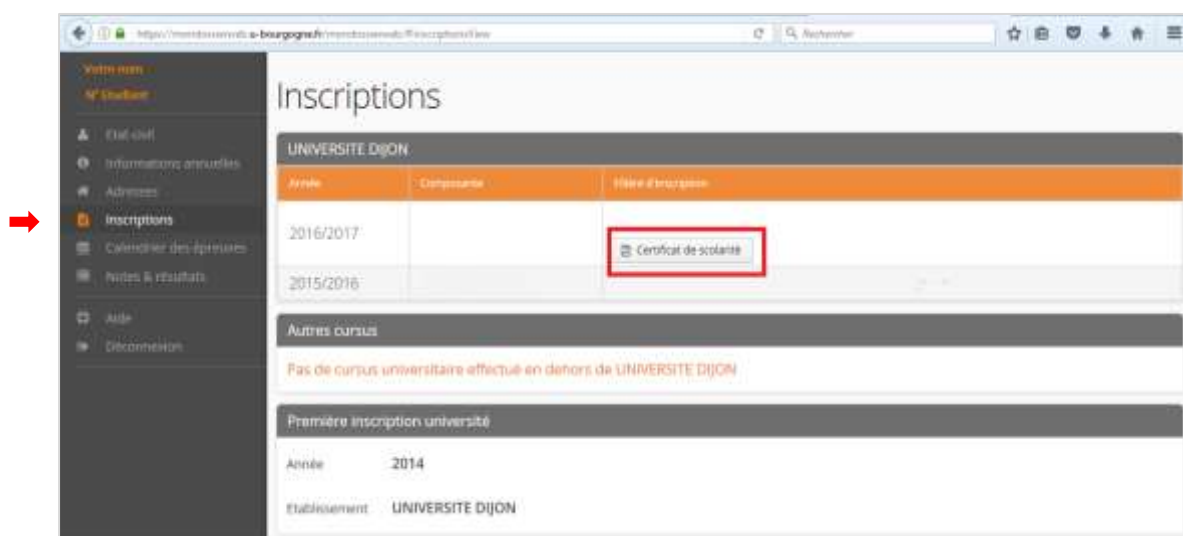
https://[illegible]u-bourgogne.fr/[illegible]

Rechercher

Votre nom
N° Etudiant

Etat-civil
Informations annuelles
Adresses
Inscriptions
Calendrier des épreuves
Notes & résultats

Aide
Déconnexion

Inscriptions

UNIVERSITE DIJON

| Année | Composante | Filière d'inscription |
|---|---|---|
| 2016/2017 | | Certificat de scolarité |
| 2015/2016 | | |

Autres cursus

Pas de cursus universitaire effectué en dehors de UNIVERSITE DIJON

Première inscription université

Année 2014

Etablissement UNIVERSITE DIJON